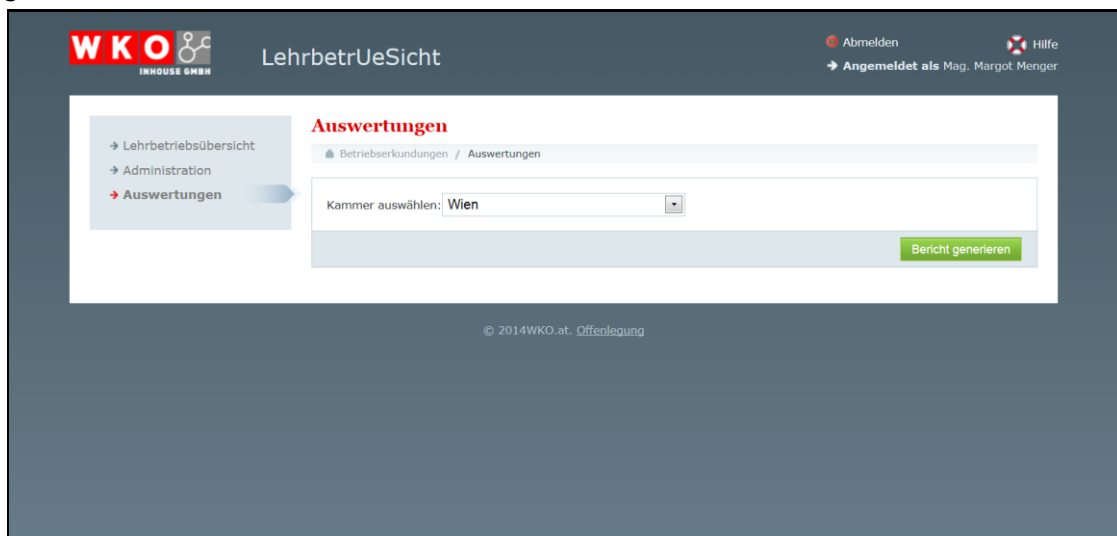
WKO INHOUSE GMBH

LehrbetrUeSicht

Abmelden

Hilfe

→ Angemeldet als Mag. Margot Menger

→ Lehrbetriebsübersicht
→ Administration
→ Auswertungen

Auswertungen

Betriebserkundungen / Auswertungen

Kammer auswählen: Wien

Bericht generieren

© 2014WKO.at. Offenlegung